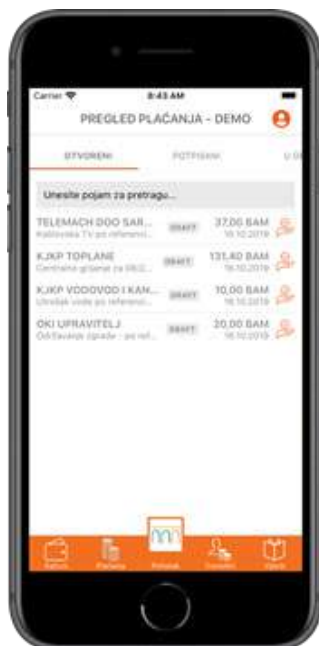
Carrier 8:43 AM

PREGLED PLAĆANJA - DEMO

OTVORENI POTPISANI U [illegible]

Unesite pojam za pretragu...

TELEMACH DOO SAR... DRAFT 37,00 BAM
Kablovska TV po referenci... 16.10.2019

KJKP TOPLANE DRAFT 131,40 BAM
Centralno grijanje za 08/2... 16.10.2019

KJKP VODOVOD I KAN... DRAFT 10,00 BAM
Utrošak vode po referenci... 16.10.2019

OKI UPRAVITELJ DRAFT 20,00 BAM
Održavanje zgrade - po ref... 16.10.2019

Računi Plaćanja Početak Transfer Ostalo